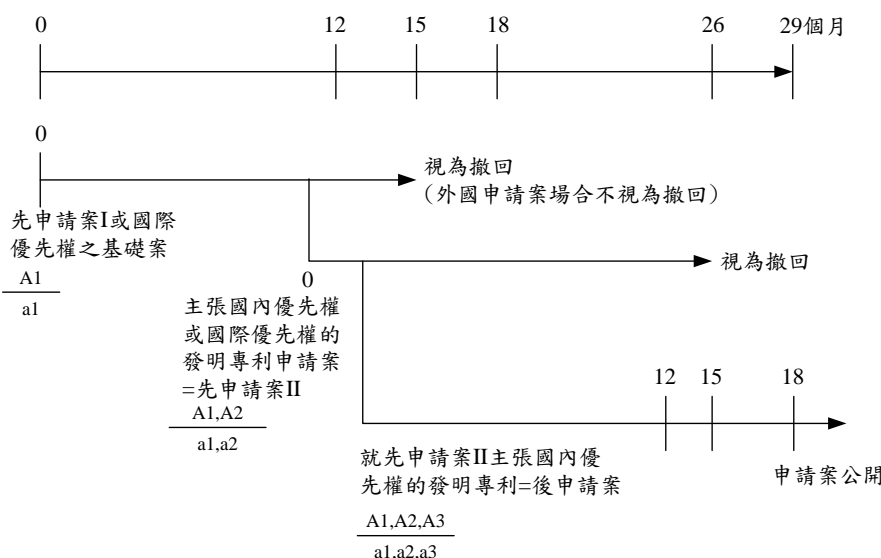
0 12 15 18 26 29個月

0

視為撤回
(外國申請案場合不視為撤回)

先申請案I或國際優先權之基礎案

A1
a1

視為撤回

0

主張國內優先權或國際優先權的發明專利申請案=先申請案II

A1,A2
a1,a2

12 15 18

就先申請案II主張國內優先權的發明專利=後申請案

申請案公開

A1,A2,A3
a1,a2,a3